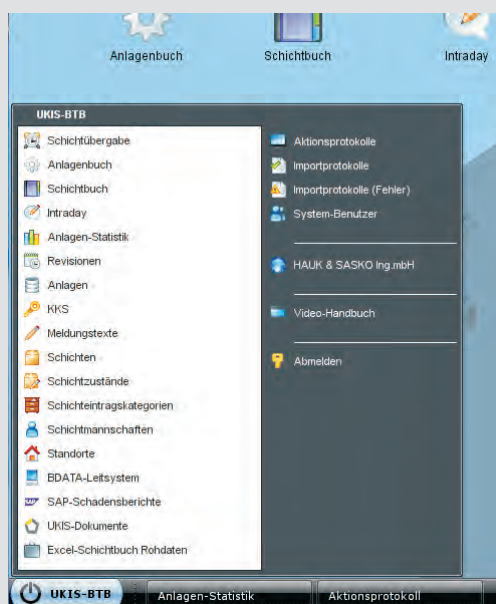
Anlagenbuch
Schichtbuch
Intraday

UKIS-BTB

Schichtübergabe
Anlagenbuch
Schichtbuch
Intraday
Anlagen-Statistik
Revisionen
Anlagen
KKS
Meldungstexte
Schichten
Schichtzustände
Schichteintragskategorien
Schichtmannschaften
Standorte
BDATA-Leitsystem
SAP-Schadensberichte
UKIS-Dokumente
Excel-Schichtbuch Rohdaten

Aktionsprotokolle
Importprotokolle
Importprotokolle (Fehler)
System-Benutzer

HAUK & SASKO Ing.mbH

Video-Handbuch

Abmelden

UKIS-BTB
Anlagen-Statistik
Aktionsprotokoll